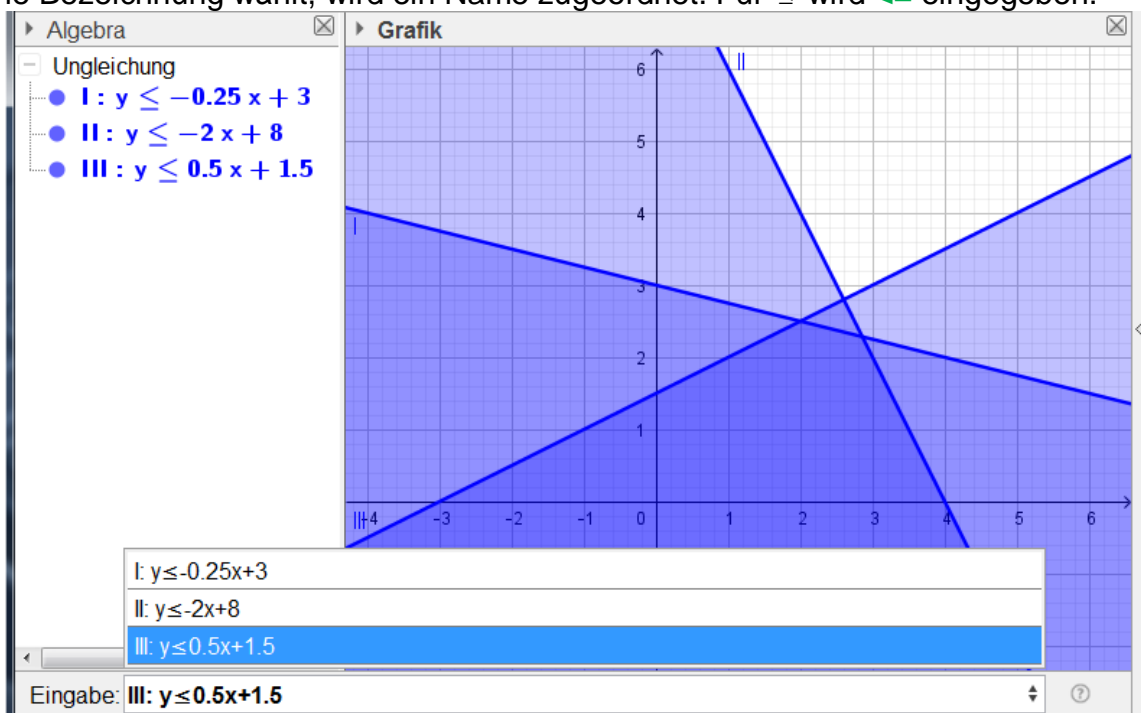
ls Bezeichnung wählt, wird ein Name zugeordnet. Für ≤ wird <= eingegeben.

Algebra

Grafik

Ungleichung

I : $y \leq -0.25\,x + 3$

II : $y \leq -2\,x + 8$

III : $y \leq 0.5\,x + 1.5$

6
5
4
3
2
1
0
-4
-3
-2
-1
1
2
3
4
5
6

I
II
III

I: y≤-0.25x+3

II: y≤-2x+8

III: y≤0.5x+1.5

Eingabe: III: y≤0.5x+1.5